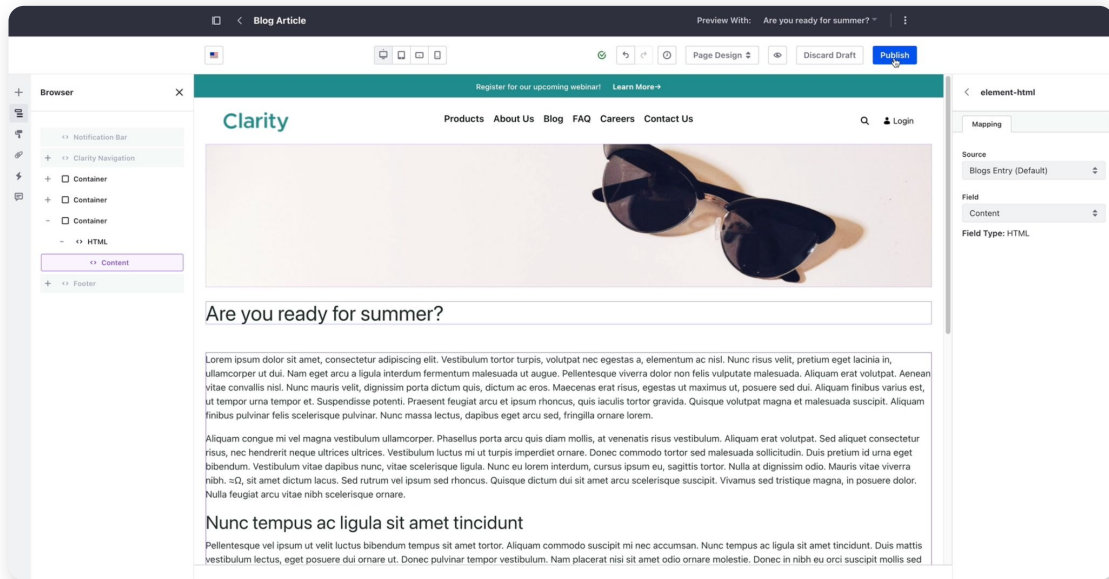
Blog Article

Preview With: Are you ready for summer?

Page Design

Discard Draft

Publish

Browser

Notification Bar
Clarity Navigation
Container
Container
Container
HTML
Content
Footer

Register for our upcoming webinar! Learn More→

Clarity

Products About Us Blog FAQ Careers Contact Us

Login

Are you ready for summer?

Lorem ipsum dolor sit amet, consectetur adipiscing elit. Vestibulum tortor turpis, volutpat nec egestas a, elementum ac nisl. Nunc risus velit, pretium eget lacinia in, ullamcorper ut dui. Nam eget arcu a ligula interdum fermentum malesuada ut augue. Pellentesque viverra dolor non felis vulputate malesuada. Aliquam erat volutpat. Aenean vitae convallis nisl. Nunc mauris velit, dignissim porta dictum quis, dictum ac eros. Maecenas erat risus, egestas ut maximus ut, posuere sed dui. Aliquam finibus varius est, ut tempor urna tempor et. Suspendisse potenti. Praesent feugiat arcu et ipsum rhoncus, quis iaculis tortor gravida. Quisque volutpat magna et malesuada suscipit. Aliquam finibus pulvinar felis scelerisque pulvinar. Nunc massa lectus, dapibus eget arcu sed, fringilla ornare lorem.

Aliquam congue mi vel magna vestibulum ullamcorper. Phasellus porta arcu quis diam mollis, at venenatis risus vestibulum. Aliquam erat volutpat. Sed aliquet consectetur risus, nec hendrerit neque ultrices ultrices. Vestibulum luctus mi ut turpis imperdiet ornare. Donec commodo tortor sed malesuada sollicitudin. Duis pretium id urna eget bibendum. Vestibulum vitae dapibus nunc, vitae scelerisque ligula. Nunc eu lorem interdum, cursus ipsum eu, sagittis tortor. Nulla at dignissim odio. Mauris vitae viverra nibh. ≈Ω, sit amet dictum lacus. Sed rutrum vel ipsum sed rhoncus. Quisque dictum dui sit amet arcu scelerisque suscipit. Vivamus sed tristique magna, in posuere dolor. Nulla feugiat arcu vitae nibh scelerisque ornare.

Nunc tempus ac ligula sit amet tincidunt

Pellentesque vel ipsum ut velit luctus bibendum tempus sit amet tortor. Aliquam commodo suscipit mi nec accumsan. Nunc tempus ac ligula sit amet tincidunt. Duis mattis vestibulum lectus, eget posuere dui ornare ut. Donec pulvinar tempor vestibulum. Nam placerat nisi sit amet odio ornare molestie. Donec in nibh eu orci suscipit mollis sed

element-html

Mapping

Source
Blogs Entry (Default)

Field
Content

Field Type: HTML